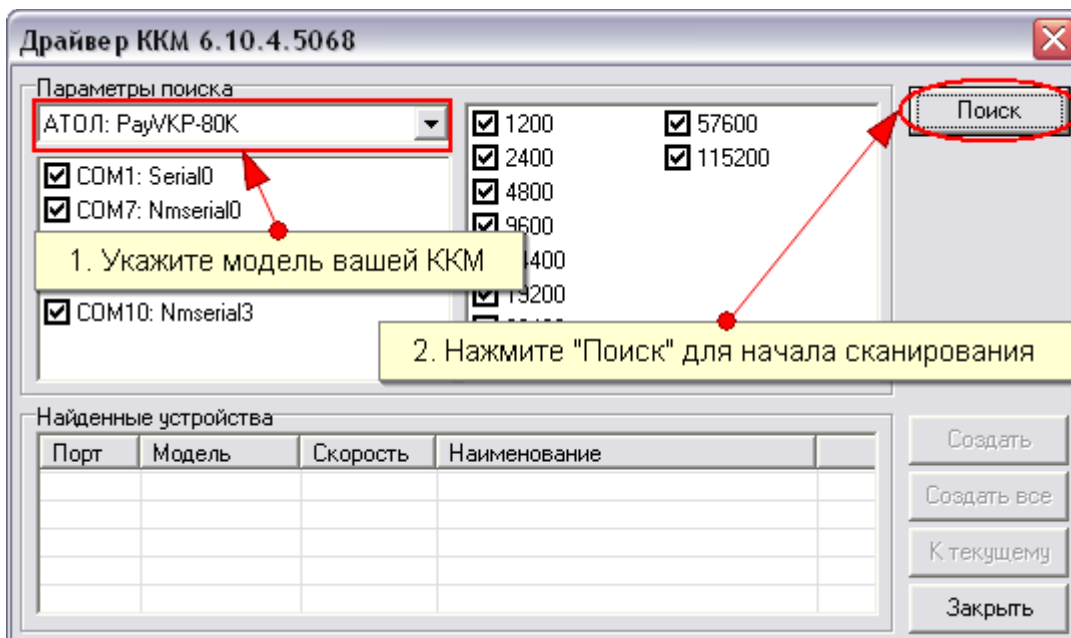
Драйвер ККМ 6.10.4.5068

Параметры поиска

АТОЛ: PayVKP-80K

COM1: Serial0
COM7: Nmserial0

1. Укажите модель вашей ККМ

COM10: Nmserial3

1200
2400
4800
9600
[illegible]400
19200
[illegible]

57600
115200

Поиск

2. Нажмите "Поиск" для начала сканирования

Найденные устройства

| Порт | Модель | Скорость | Наименование |
|---|---|---|---|
| | | | |

Создать
Создать все
К текущему
Закрыть